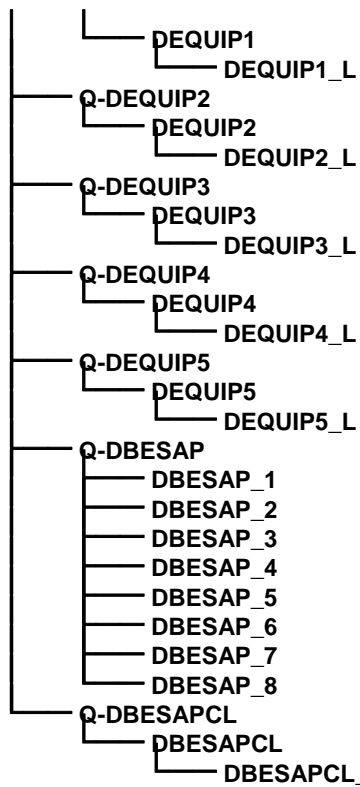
DEQUIP1
DEQUIP1_L
Q-DEQUIP2
DEQUIP2
DEQUIP2_L
Q-DEQUIP3
DEQUIP3
DEQUIP3_L
Q-DEQUIP4
DEQUIP4
DEQUIP4_L
Q-DEQUIP5
DEQUIP5
DEQUIP5_L
Q-DBESAP
DBESAP_1
DBESAP_2
DBESAP_3
DBESAP_4
DBESAP_5
DBESAP_6
DBESAP_7
DBESAP_8
Q-DBESAPCL
DBESAPCL
DBESAPCL_